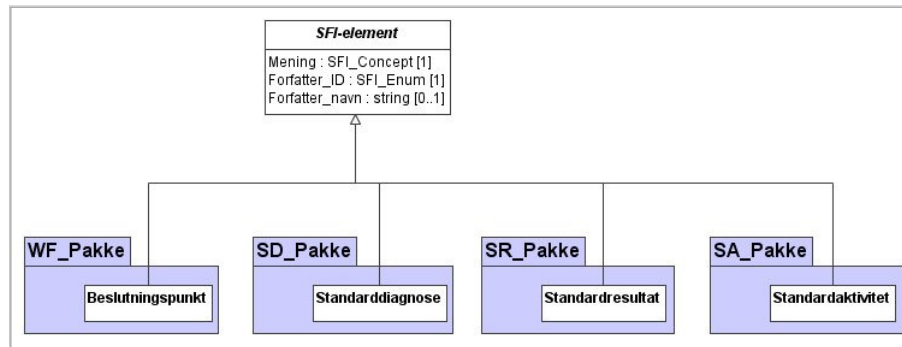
SFI-element

Mening : SFI_Concept [1]
Forfatter_ID : SFI_Enum [1]
Forfatter_navn : string [0..1]

WF_Pakke
Beslutningspunkt

SD_Pakke
Standarddiagnose

SR_Pakke
Standardresultat

SA_Pakke
Standardaktivitet